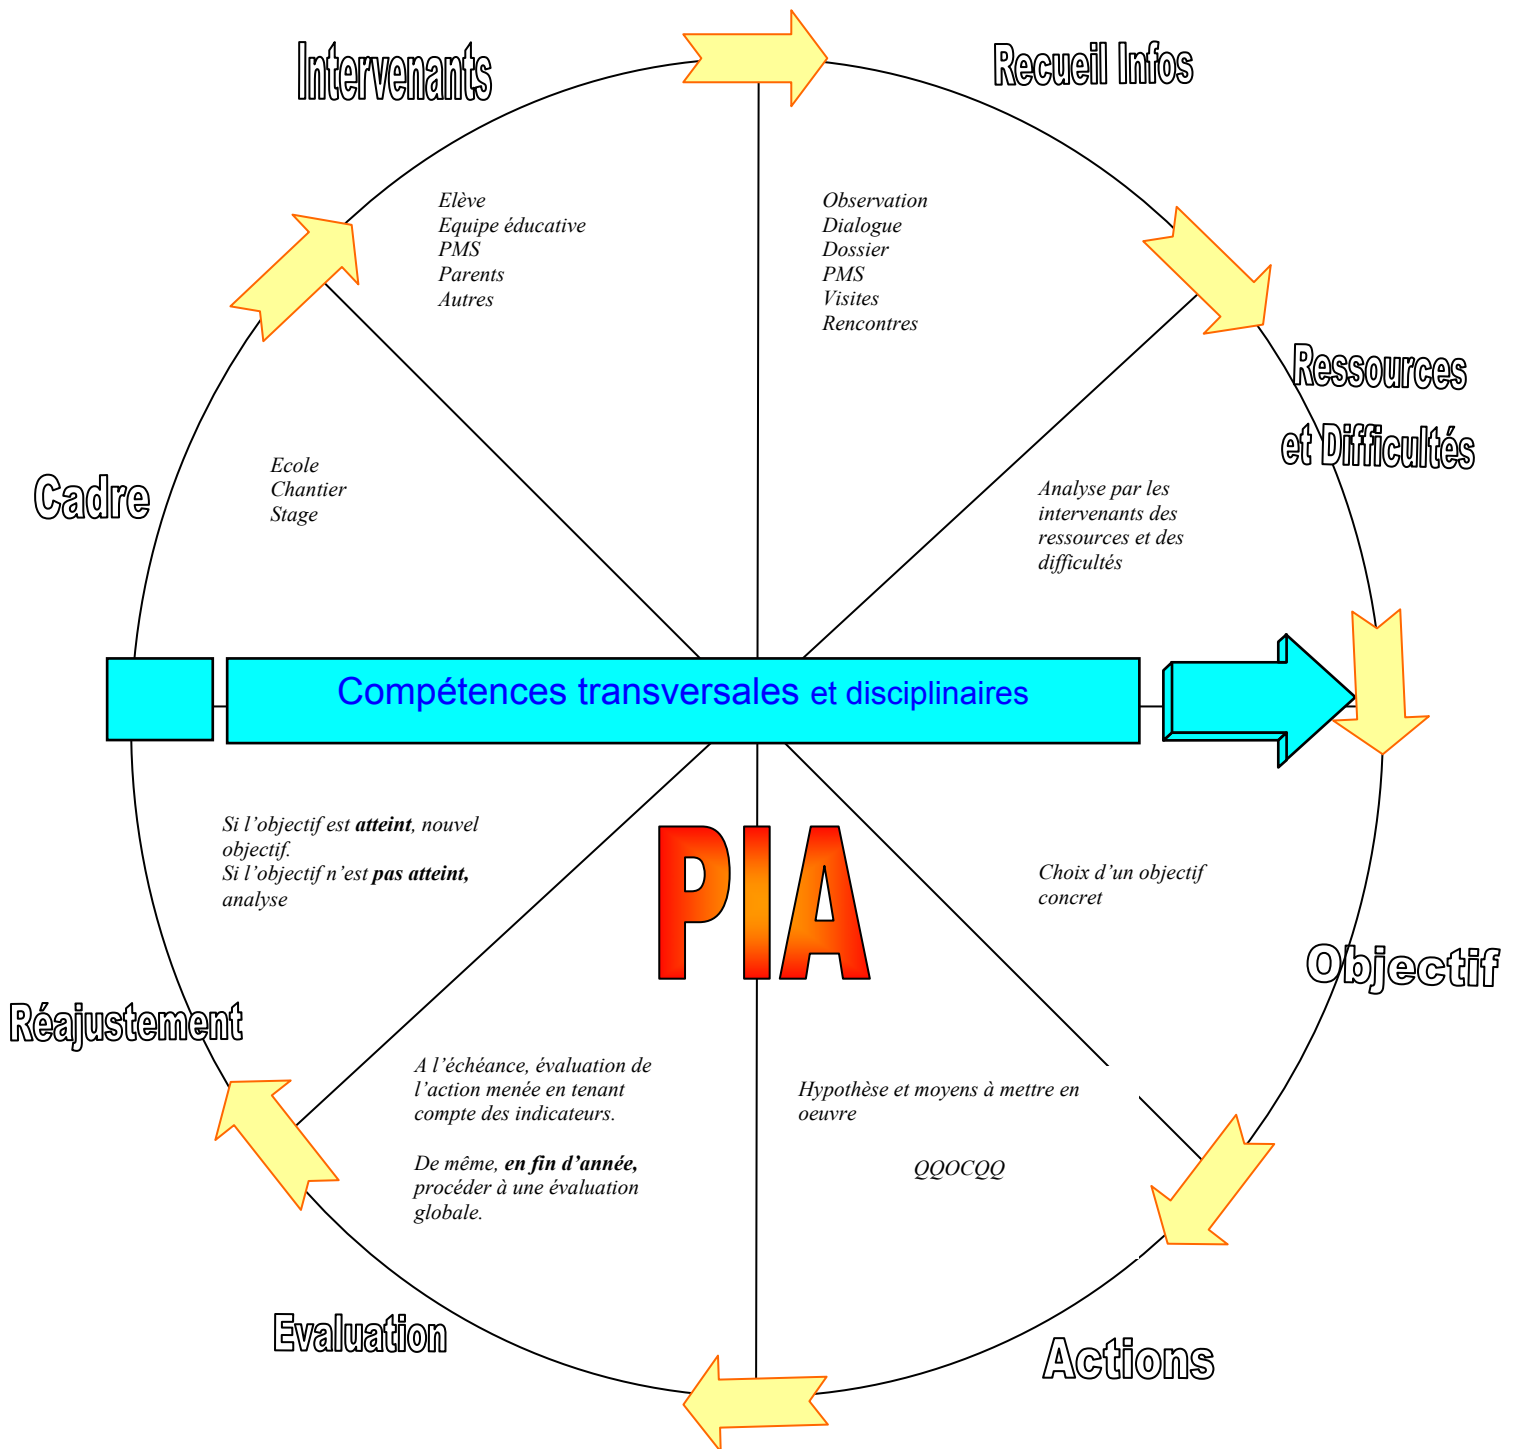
Intervenants

Recueil Infos

Elève
Equipe éducative
PMS
Parents
Autres

Observation
Dialogue
Dossier
PMS
Visites
Rencontres

Ressources et Difficultés

Cadre

Ecole
Chantier
Stage

Analyse par les intervenants des ressources et des difficultés

Compétences transversales et disciplinaires

Si l'objectif est **atteint**, nouvel objectif.
Si l'objectif n'est **pas atteint,** analyse

PIA

Choix d'un objectif concret

Objectif

Réajustement

A l'échéance, évaluation de l'action menée en tenant compte des indicateurs.

De même, **en fin d'année,** procéder à une évaluation globale.

Hypothèse et moyens à mettre en oeuvre

QQOCQQ

Evaluation

Actions